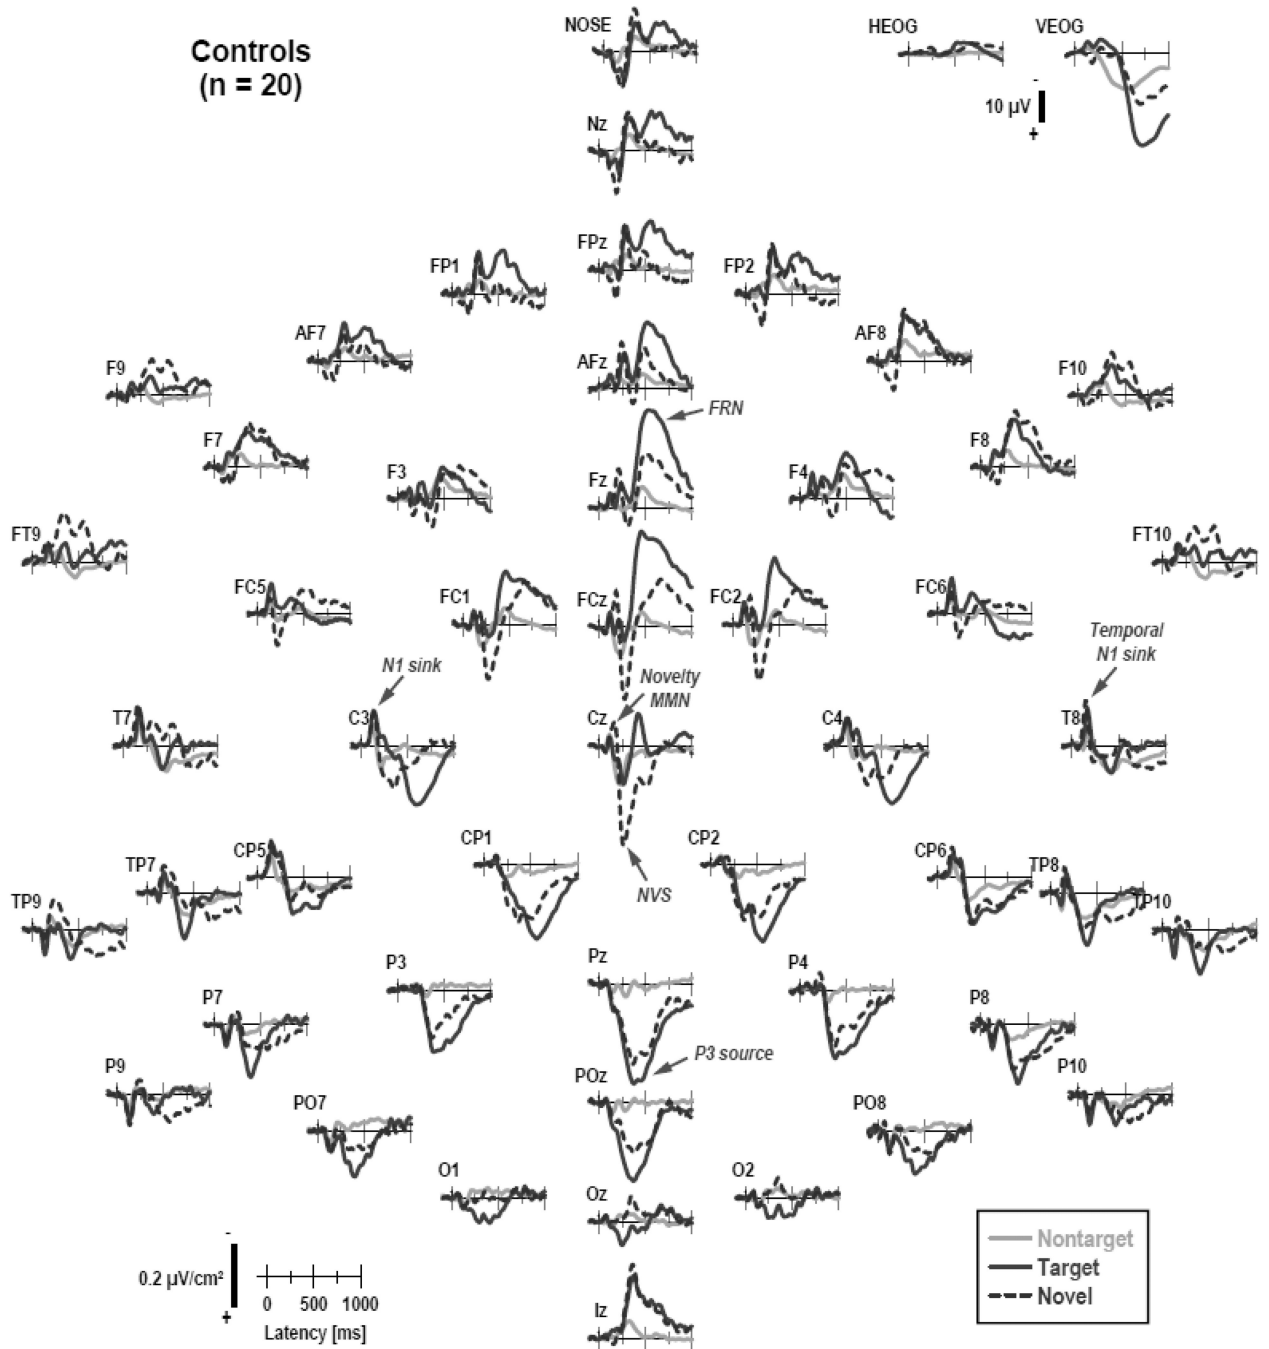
Controls
(n = 20)

NOSE

HEOG

VEOG

-
10 μV
+

Nz

FPz

FP1

FP2

AF7

AFz

AF8

F9

F10

FRN

F7

F8

F3

Fz

F4

FT9

FT10

FC5

FC1

FCz

FC2

FC6

Temporal N1 sink

N1 sink

Novelty MMN

T7

C3

Cz

C4

T8

CP1

CP2

TP7

CP5

CP6

TP8

TP9

NVS

TP10

P3

Pz

P4

P7

P8

P3 source

P9

P10

PO7

POz

PO8

O1

Oz

O2

-
0.2 μV/cm²
+

0 500 1000
Latency [ms]

Iz

Nontarget
Target
Novel